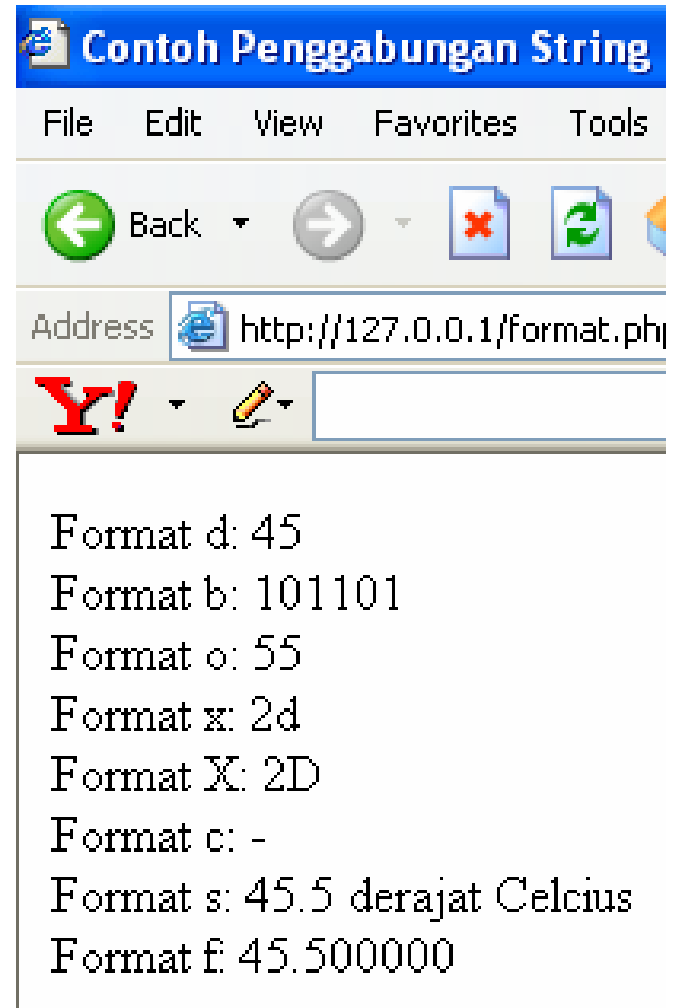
Contoh Penggabungan String

File Edit View Favorites Tools

Back

Address http://127.0.0.1/format.ph

Y!

Format d: 45
Format b: 101101
Format o: 55
Format x: 2d
Format X: 2D
Format c: -
Format s: 45.5 derajat Celcius
Format f: 45.500000